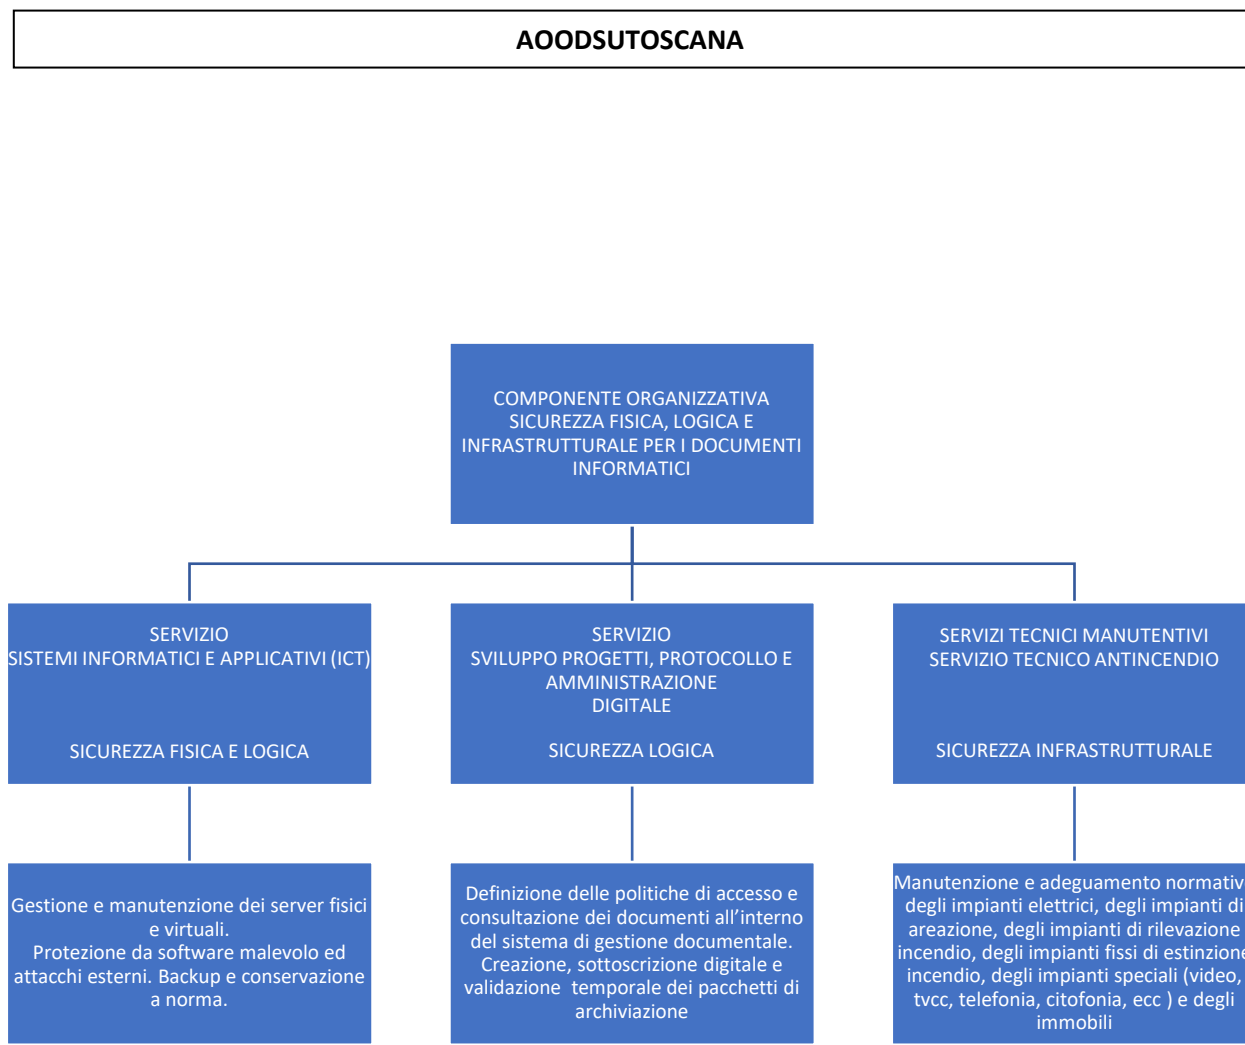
AOODSUTOSCANA

COMPONENTE ORGANIZZATIVA SICUREZZA FISICA, LOGICA E INFRASTRUTTURALE PER I DOCUMENTI INFORMATICI

SERVIZIO
SISTEMI INFORMATICI E APPLICATIVI (ICT)

SICUREZZA FISICA E LOGICA

SERVIZIO
SVILUPPO PROGETTI, PROTOCOLLO E AMMINISTRAZIONE DIGITALE

SICUREZZA LOGICA

SERVIZI TECNICI MANUTENTIVI
SERVIZIO TECNICO ANTINCENDIO

SICUREZZA INFRASTRUTTURALE

Gestione e manutenzione dei server fisici e virtuali.
Protezione da software malevolo ed attacchi esterni. Backup e conservazione a norma.

Definizione delle politiche di accesso e consultazione dei documenti all’interno del sistema di gestione documentale. Creazione, sottoscrizione digitale e validazione temporale dei pacchetti di archiviazione

Manutenzione e adeguamento normativ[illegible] degli impianti elettrici, degli impianti di areazione, degli impianti di rilevazione incendio, degli impianti fissi di estinzione incendio, degli impianti speciali (video, tvcc, telefonia, citofonia, ecc ) e degli immobili